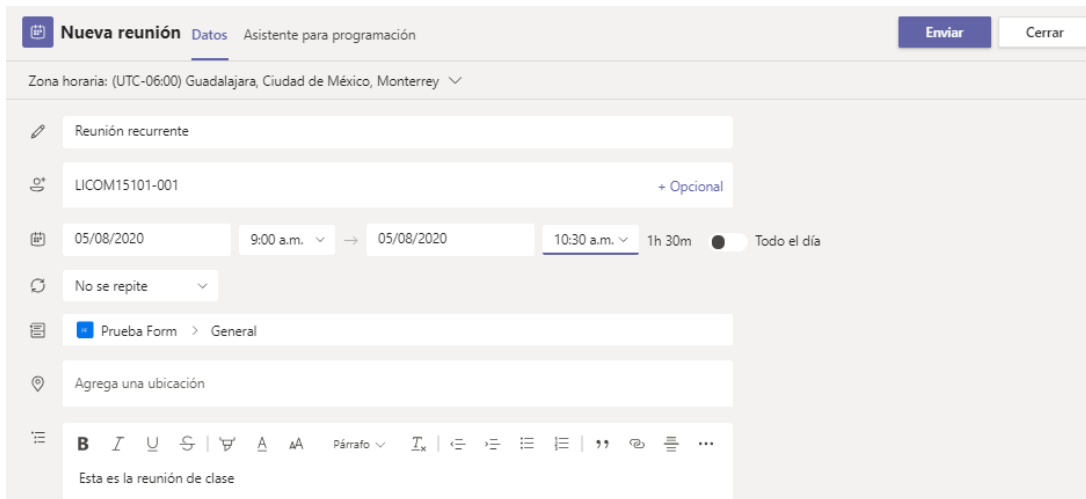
Nueva reunión Datos Asistente para programación

Enviar Cerrar

Zona horaria: (UTC-06:00) Guadalajara, Ciudad de México, Monterrey

Reunión recurrente

LICOM15101-001

+ Opcional

05/08/2020 9:00 a.m. → 05/08/2020 10:30 a.m. 1h 30m Todo el día

No se repite

Prueba Form > General

Agrega una ubicación

B I U S A AA Párrafo $T_x$ ,, ...

Esta es la reunión de clase